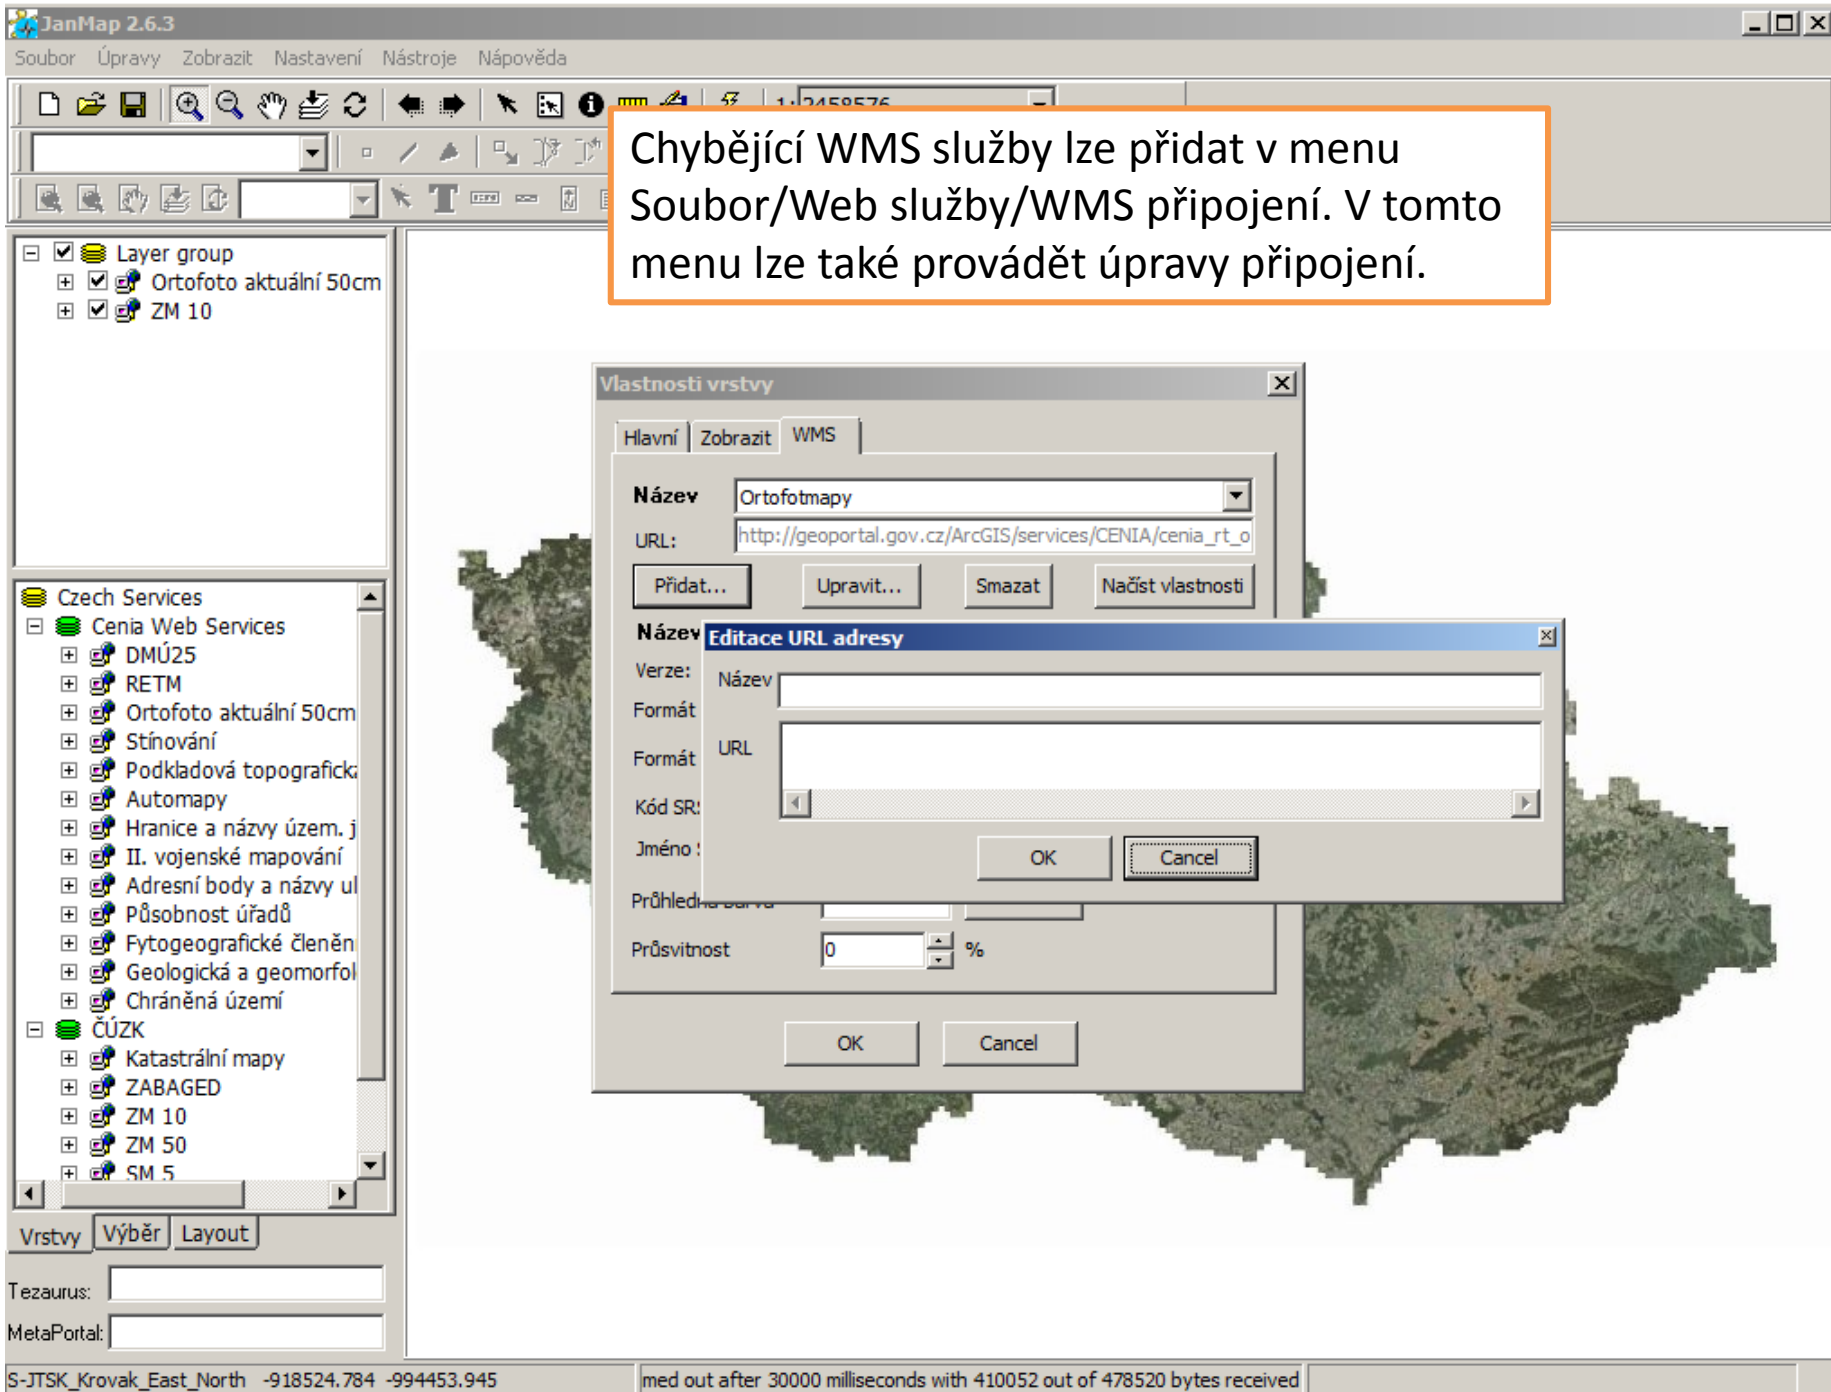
JanMap 2.6.3

Soubor Úpravy Zobrazit Nastavení Nástroje Nápověda

1:2458576

Chybějící WMS služby lze přidat v menu Soubor/Web služby/WMS připojení. V tomto menu lze také provádět úpravy připojení.

Layer group
Ortofoto aktuální 50cm
ZM 10

Czech Services
Cenia Web Services
DMÚ25
RETM
Ortofoto aktuální 50cm
Stínování
Podkladová topografick
Automapy
Hranice a názvy územ. j
II. vojenské mapování
Adresní body a názvy ul
Působnost úřadů
Fytogeografické členěn
Geologická a geomorfol
Chráněná území
ČÚZK
Katastrální mapy
ZABAGED
ZM 10
ZM 50
SM 5

Vrstvy Výběr Layout

Tezaurus:

MetaPortal:

Vlastnosti vrstvy

Hlavní Zobrazit WMS

Název Ortofotmapy

URL: http://geoportal.gov.cz/ArcGIS/services/CENIA/cenia_rt_o

Přidat... Upravit... Smazat Načíst vlastnosti

Název

Verze:

Formát

Formát

Kód SR

Jméno

Průhledn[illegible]

Průsvitnost 0 %

OK Cancel

Editace URL adresy

Název

URL

OK Cancel

S-JTSK_Krovak_East_North -918524.784 -994453.945

med out after 30000 milliseconds with 410052 out of 478520 bytes received